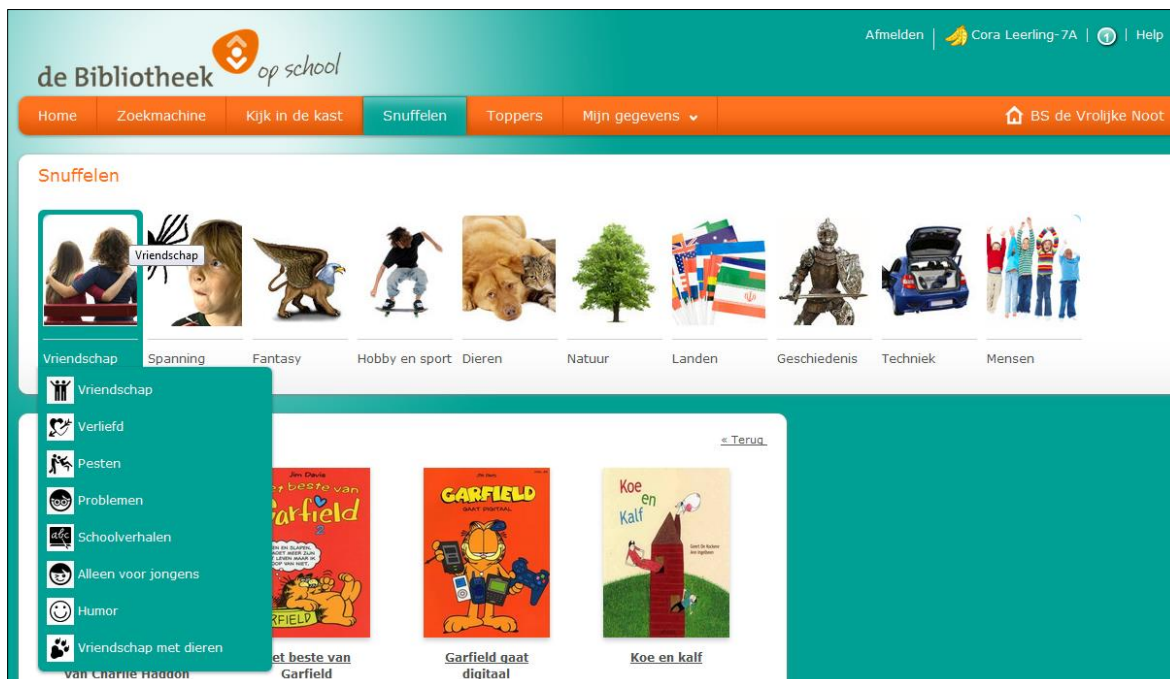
de Bibliotheek op school

Afmelden | Cora Leerling-7A | 1 | Help

Home | Zoekmachine | Kijk in de kast | Snuffelen | Toppers | Mijn gegevens

BS de Vrolijke Noot

Snuffelen

Vriendschap

Vriendschap | Spanning | Fantasy | Hobby en sport | Dieren | Natuur | Landen | Geschiedenis | Techniek | Mensen

Vriendschap
Verliefd
Pesten
Problemen
Schoolverhalen
Alleen voor jongens
Humor
Vriendschap met dieren

« Terug

Jim Davis
et beste van
arfield
2

Jim Davis
GARFIELD
GAAT DIGITAAL

Koe en Kalf

Van Charlie Haddon

et beste van Garfield

Garfield gaat digitaal

Koe en kalf